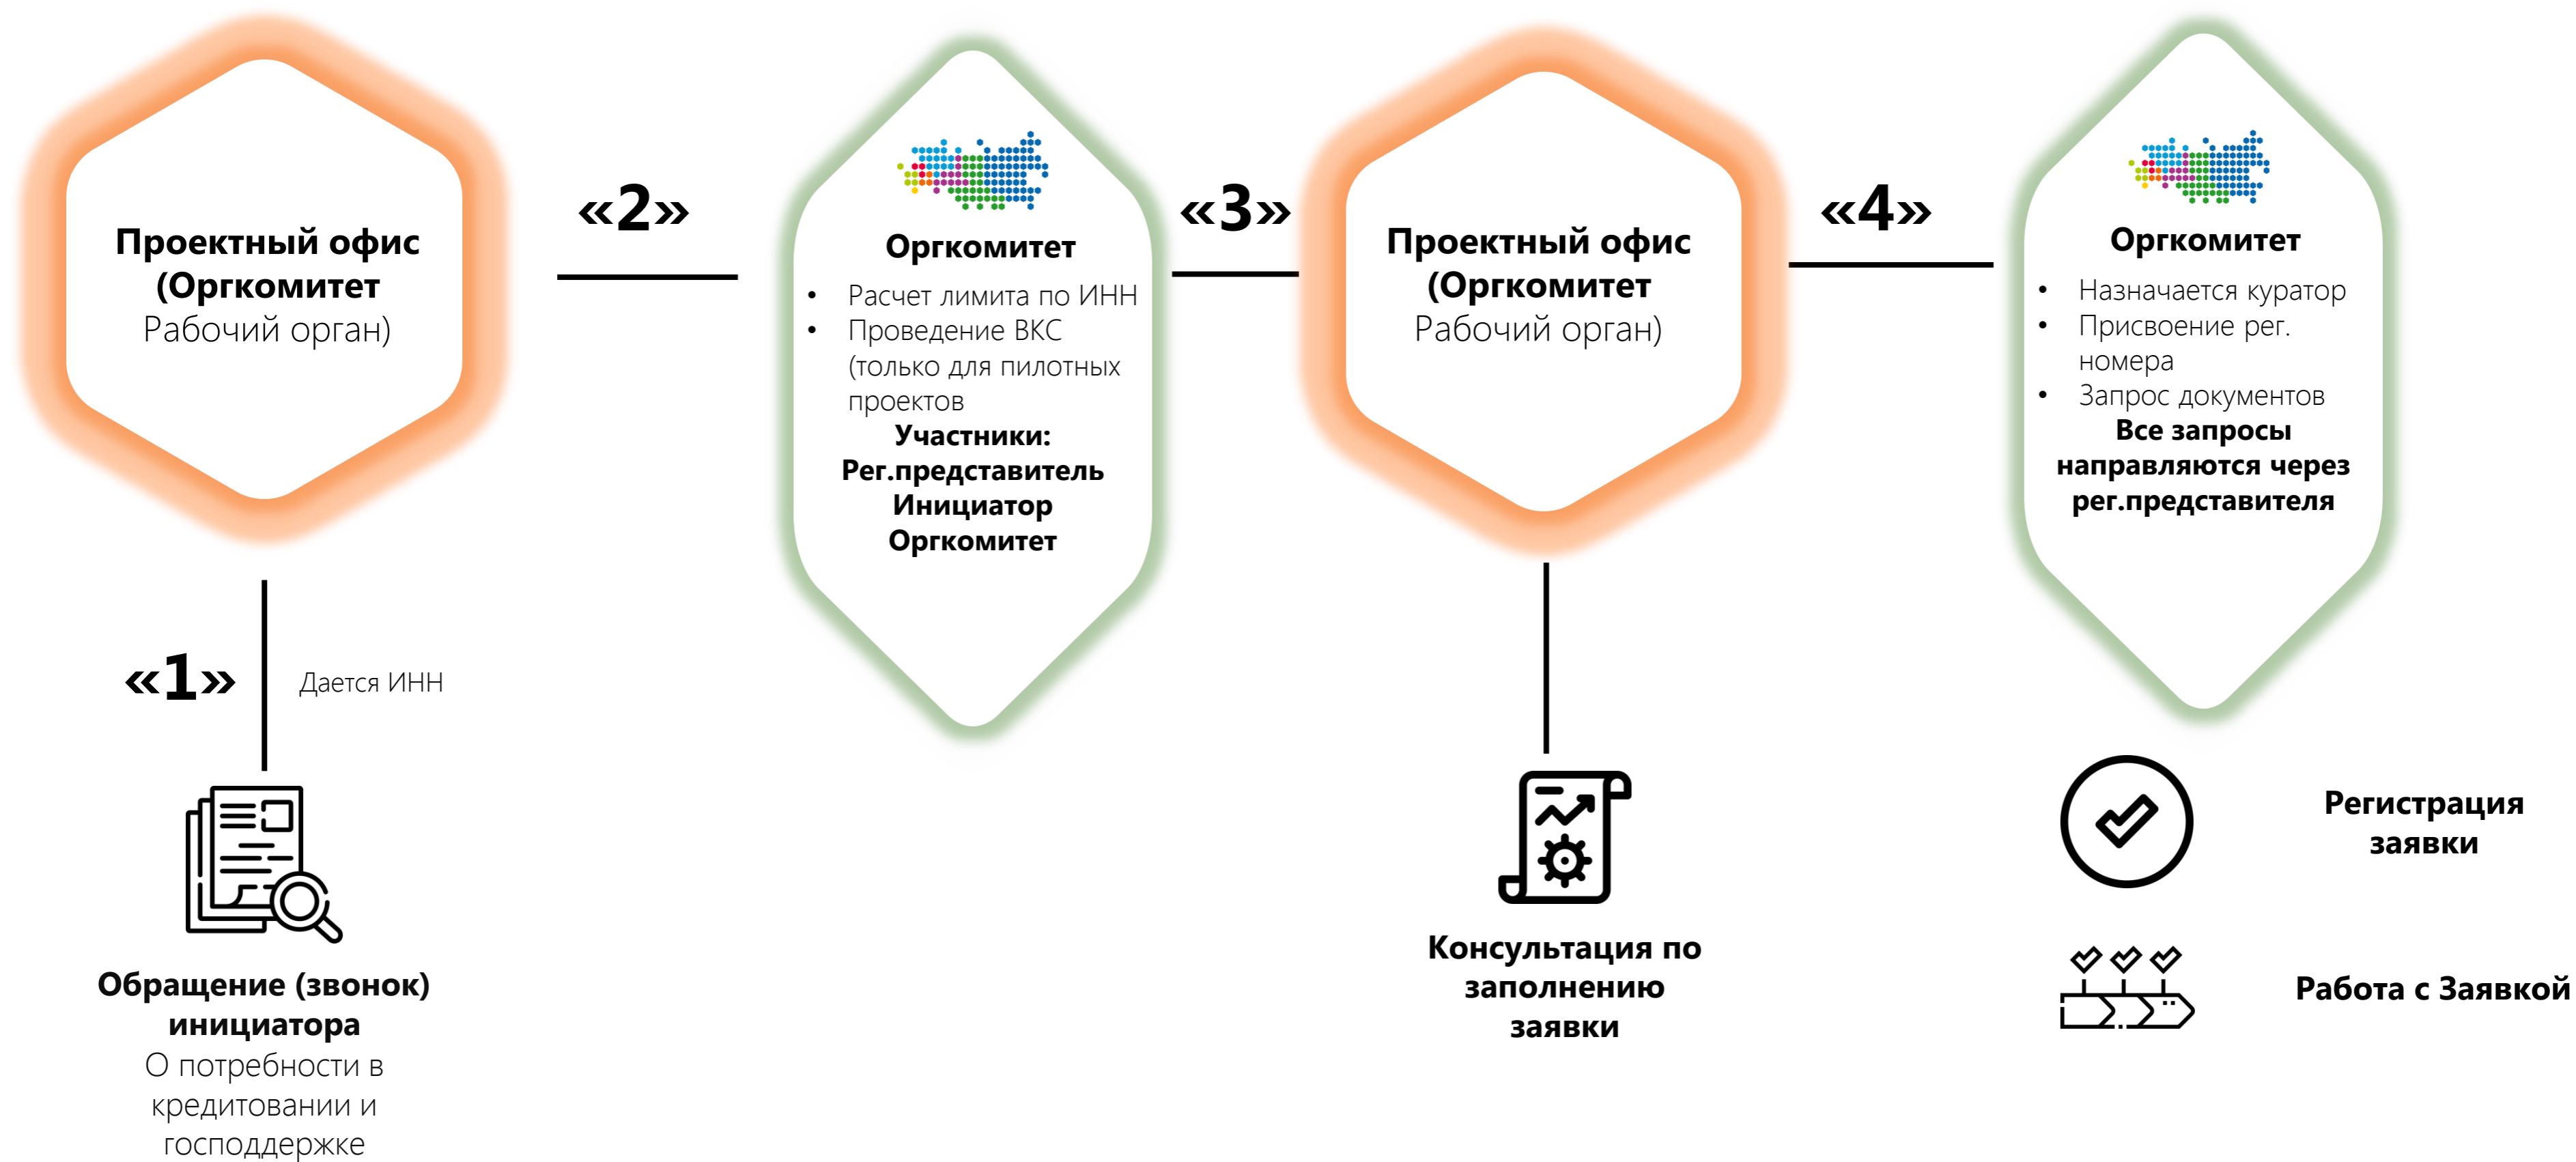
Проектный офис (Оргкомитет Рабочий орган)

«2»

Оргкомитет

- Расчет лимита по ИНН
- Проведение ВКС (только для пилотных проектов

Участники: Рег.представитель Инициатор Оргкомитет

«3»

Проектный офис (Оргкомитет Рабочий орган)

«4»

Оргкомитет

- Назначается куратор
- Присвоение рег. номера
- Запрос документов

Все запросы направляются через рег.представителя

«1»

Дается ИНН

Обращение (звонок) инициатора
О потребности в кредитовании и господдержке

Консультация по заполнению заявки

Регистрация заявки

Работа с Заявкой